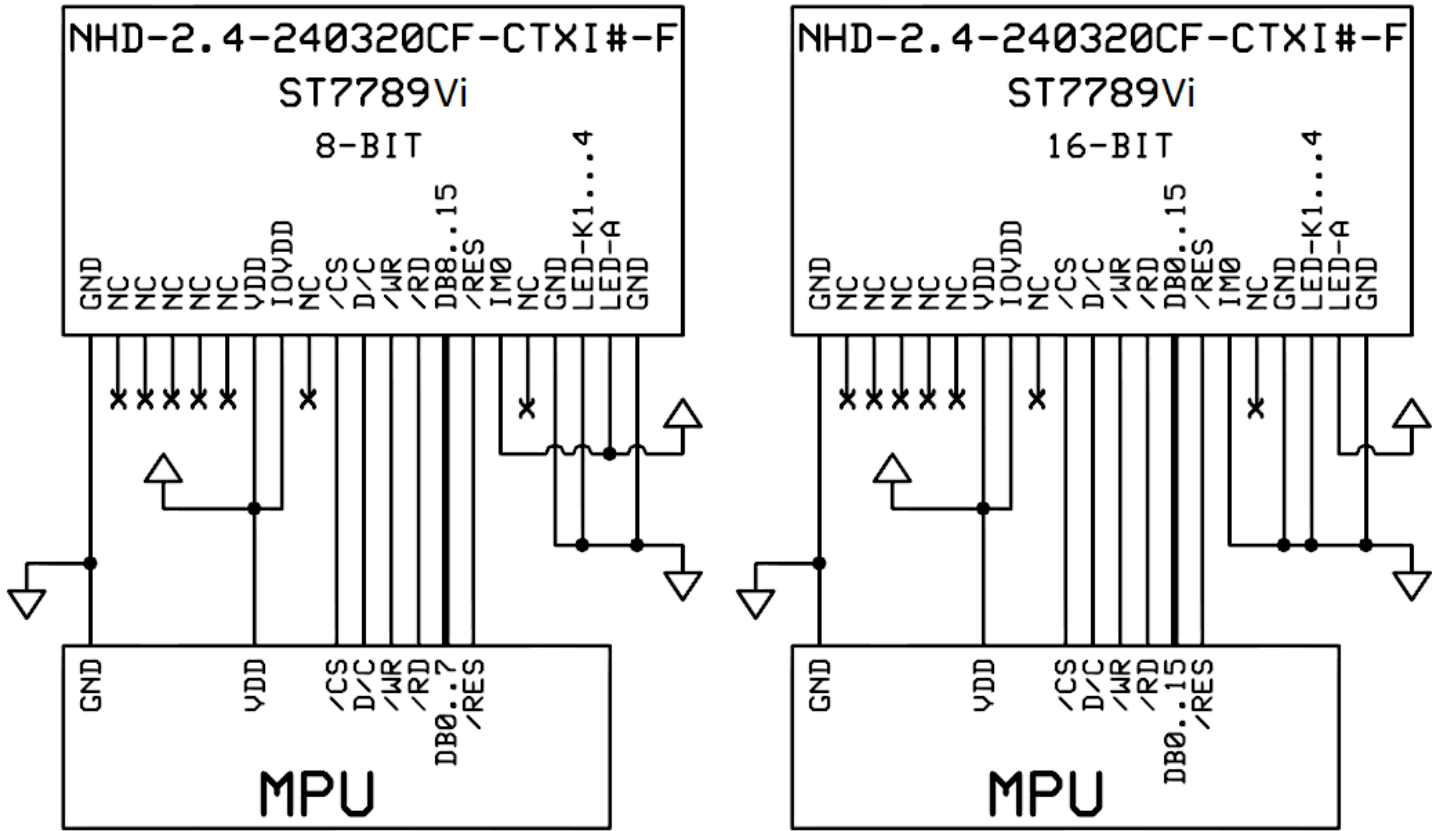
NHD-2.4-240320CF-CTXI#-F
ST7789Vi
8-BIT

GND NC NC NC NC NC VDD IOVDD NC /CS D/C /WR /RD DB8..15 /RES IM0 NC GND LED-K1...4 LED-A GND

GND VDD /CS D/C /WR /RD DB0..7 /RES

MPU

NHD-2.4-240320CF-CTXI#-F
ST7789Vi
16-BIT

GND NC NC NC NC NC VDD IOVDD NC /CS D/C /WR /RD DB0..15 /RES IM0 NC GND LED-K1...4 LED-A GND

GND VDD /CS D/C /WR /RD DB0..15 /RES

MPU